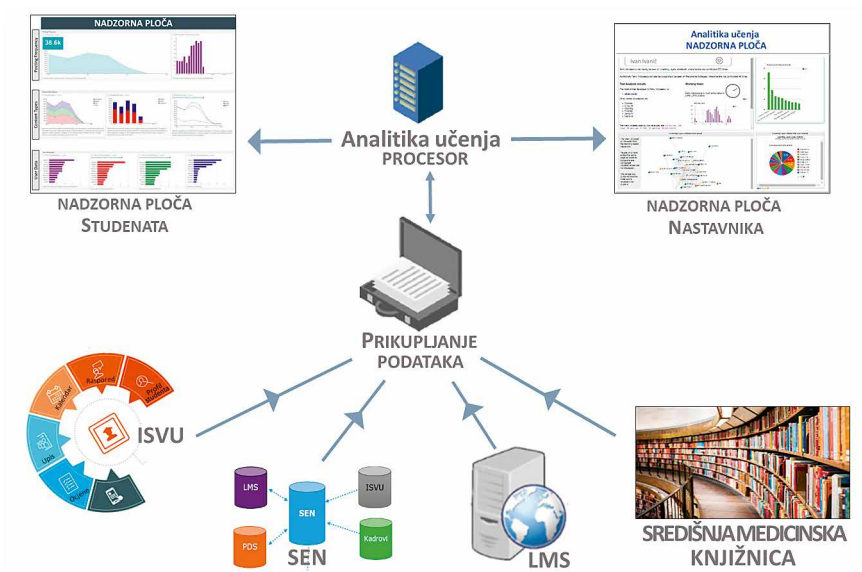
NADZORNA PLOČA

38.6k

NADZORNA PLOČA
STUDENATA

Analitika učenja
PROCESOR

Analitika učenja
NADZORNA PLOČA

NADZORNA PLOČA
NASTAVNIKA

PRIKUPLJANJE
PODATAKA

Raspored
Profil studenta
Nastava
Upis
Ocjene

ISVU

LMS
SEN
ISVU
PDS
Kadrovi

SEN

LMS

SREDIŠNJA MEDICINSKA
KNJIŽNICA